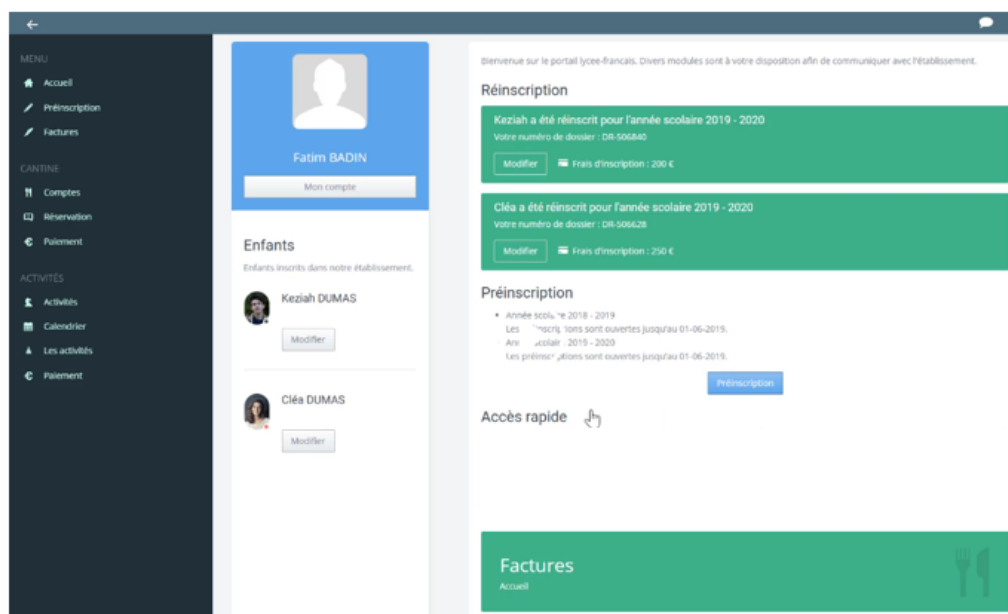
MENU
Accueil
Préinscription
Factures

CANTINE
Comptes
Réservation
Paiement

ACTIVITÉS
Activités
Calendrier
Les activités
Paiement

Fatim BADIN
Mon compte

Enfants
Enfants inscrits dans notre établissement.

Keziah DUMAS
Modifier

Cléa DUMAS
Modifier

Bienvenue sur le portail lycee-francais. Divers modules sont à votre disposition afin de communiquer avec l'établissement.

Réinscription

Keziah a été réinscrit pour l'année scolaire 2019 - 2020
Votre numéro de dossier : DR-506840
Modifier
Frais d'inscription : 200 €

Cléa a été réinscrit pour l'année scolaire 2019 - 2020
Votre numéro de dossier : DR-506628
Modifier
Frais d'inscription : 250 €

Préinscription

• Année scola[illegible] 2018 - 2019
Les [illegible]nscrip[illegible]ions sont ouvertes jusqu'au 01-06-2019.
• Ann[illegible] scolair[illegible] 2019 - 2020
Les préinscri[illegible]tions sont ouvertes jusqu'au 01-06-2019.

Préinscription

Accès rapide

Factures
Accueil